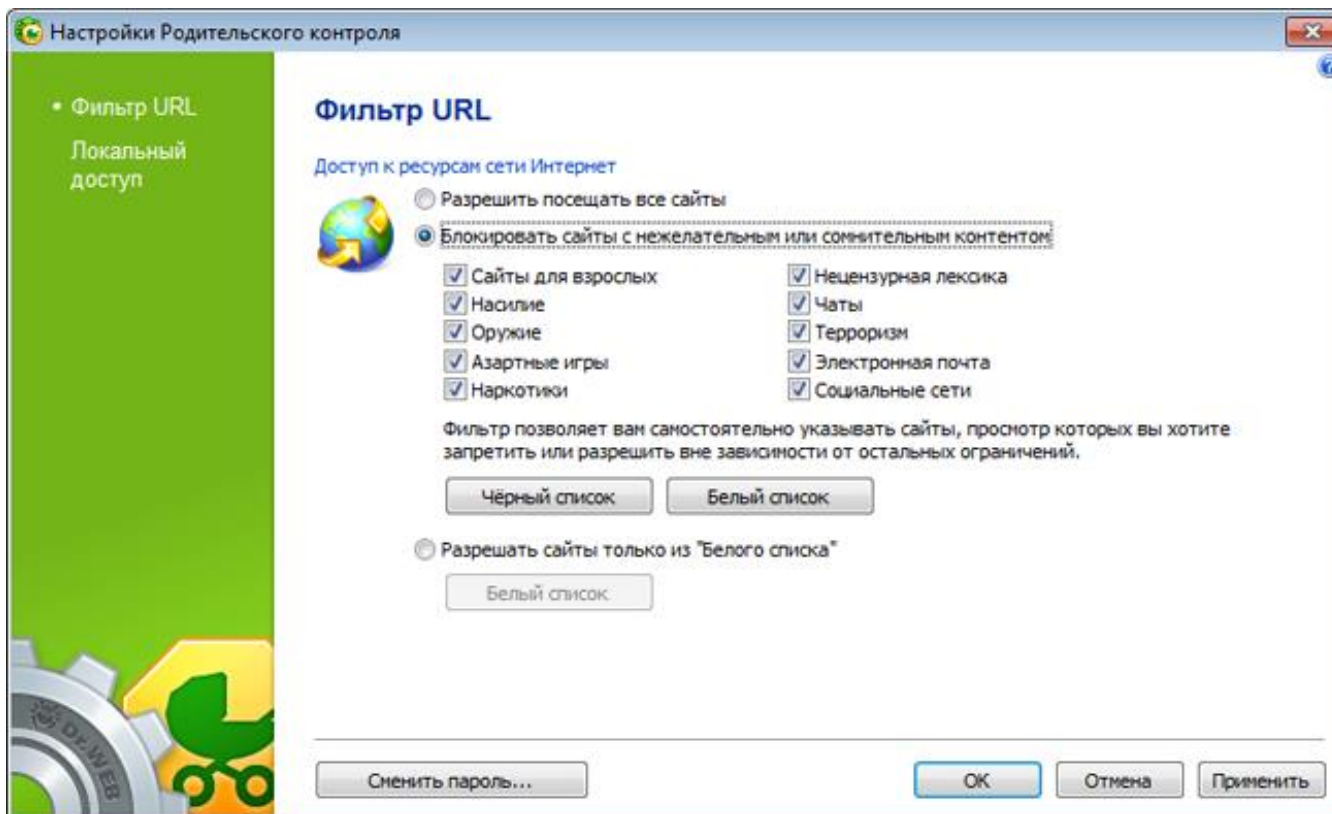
Настройки Родительского контроля

• Фильтр URL
Локальный доступ

Фильтр URL

Доступ к ресурсам сети Интернет

Разрешить посещать все сайты
Блокировать сайты с нежелательным или сомнительным контентом

Сайты для взрослых
Насилие
Оружие
Азартные игры
Наркотики

Нецензурная лексика
Чаты
Терроризм
Электронная почта
Социальные сети

Фильтр позволяет вам самостоятельно указывать сайты, просмотр которых вы хотите запретить или разрешить вне зависимости от остальных ограничений.

Чёрный список
Белый список

Разрешать сайты только из "Белого списка"

Белый список

Dr.WEB

Сменить пароль...
OK
Отмена
Применить